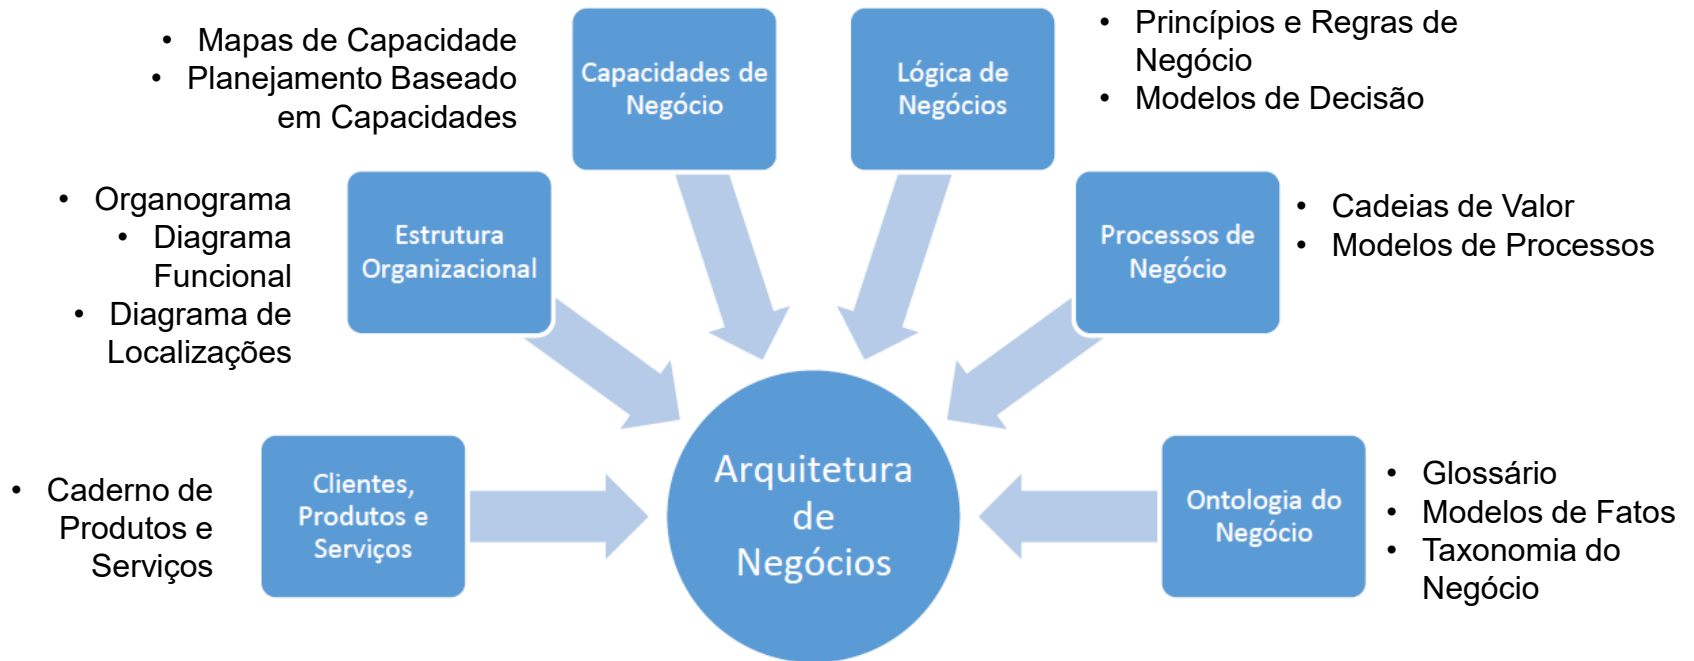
• Mapas de Capacidade
• Planejamento Baseado em Capacidades

Capacidades de Negócio

Lógica de Negócios

• Princípios e Regras de Negócio
• Modelos de Decisão

• Organograma
• Diagrama Funcional
• Diagrama de Localizações

Estrutura Organizacional

Processos de Negócio

• Cadeias de Valor
• Modelos de Processos

• Caderno de Produtos e Serviços

Clientes, Produtos e Serviços

Arquitetura de Negócios

Ontologia do Negócio

• Glossário
• Modelos de Fatos
• Taxonomia do Negócio